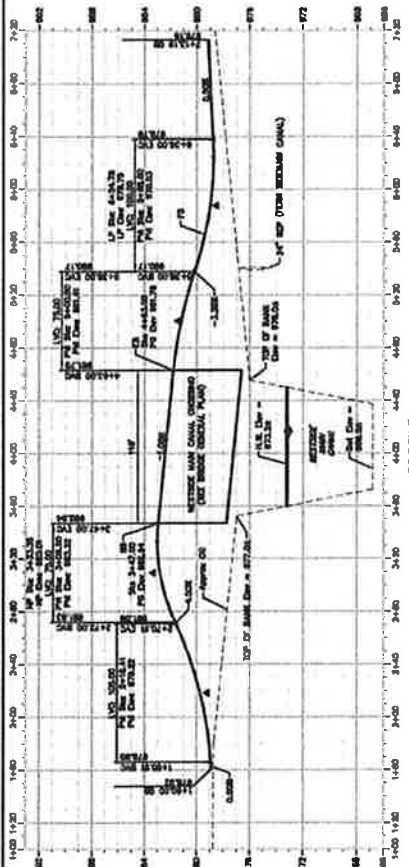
1+00 1+20 1+40 1+60 1+80 2+00 2+20 2+40 2+60 2+80 3+00 3+20 3+40 3+60 3+80 4+00 4+20 4+40 4+60 4+80 5+00 5+20 5+40 5+60 5+80 6+00 6+20 6+40 6+60 6+80 7+00 7+20

982
980
978
976
974
972
970
968

0.50%
-1.00%
-3.26%
-1.00%
1.00%
0.50%
1.00%
15'

VPI Sta 2+14.21
VPI Elev 979.82
LVC 120.00

PVI Sta 3+29.88
PVI Elev 982.35
LVC 75.00

PVI Sta 4+42.32
PVI Elev 978.79
LVC 75.00

LP Sta 4+34.32
LP Elev 978.79

PVI Sta 5+47.59
PVI Elev 980.38
LVC 100.00

Sta 3+12.02
FS Elev 982.24

WESTSIDE MAIN CANAL CROSSING
(SEE BRIDGE GENERAL PLAN)

RIPRAP D50

TOP OF BANK Elev = 977.00

TOP OF BANK Elev = 978.00

W.S. Elev = 972.38

Bot. Elev = 966.00

WESTSIDE MAIN CANAL

14' RDP (TOPA BEDDING CANAL)

PROFILE